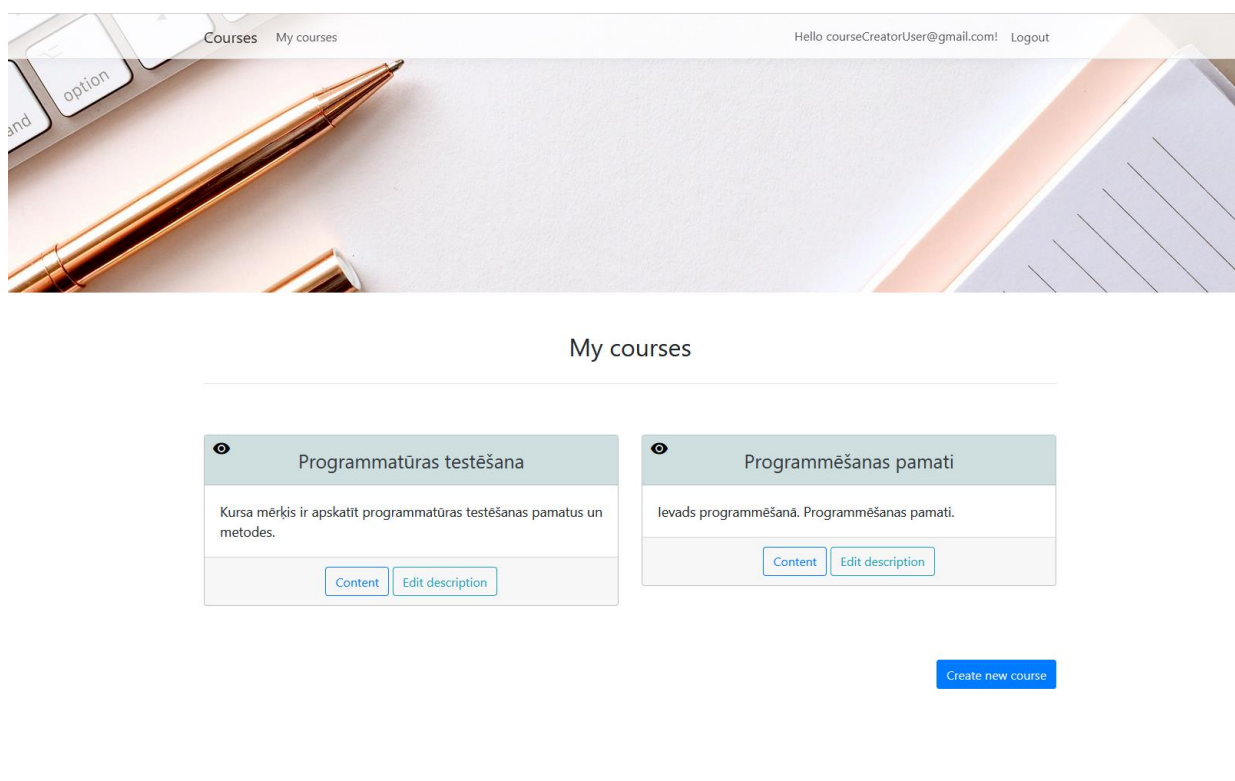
option

and

Courses My courses

Hello courseCreatorUser@gmail.com! Logout

My courses

Programmatūras testēšana

Kursa mērķis ir apskatīt programmatūras testēšanas pamatus un metodes.

Content Edit description

Programmēšanas pamati

Ievads programmēšanā. Programmēšanas pamati.

Content Edit description

Create new course